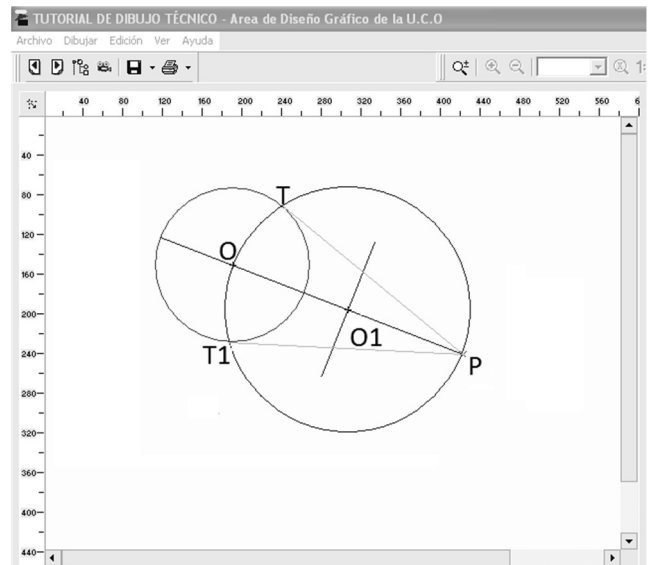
TUTORIAL DE DIBUJO TÉCNICO - Area de Diseño Gráfico de la U.C.O

Archivo Dibujar Edición Ver Ayuda

40 80 120 160 200 240 280 320 360 400 440 480 520 560

40
80
120
160
200
240
280
320
360
400
440

T
O
O1
T1
P